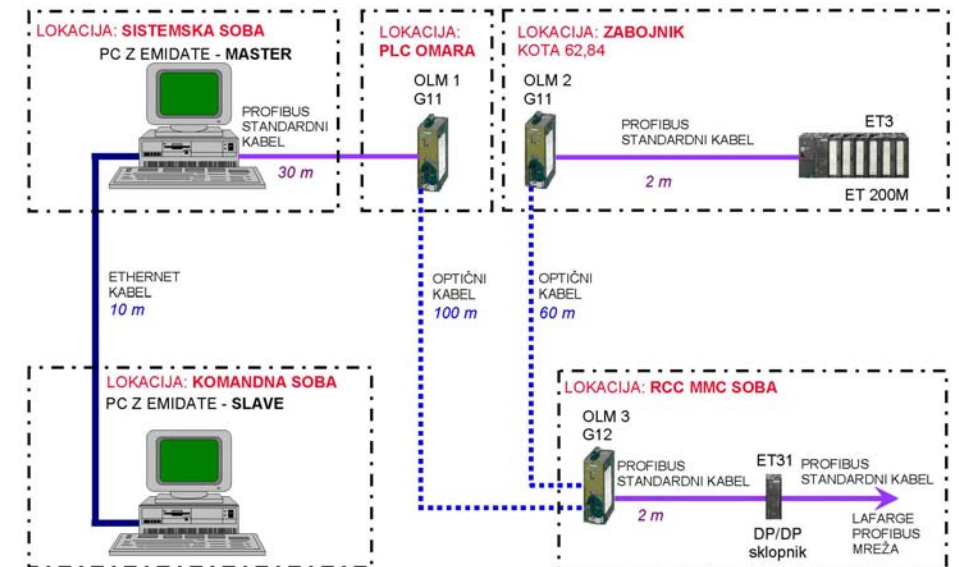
LOKACIJA: SISTEMSKA SOBA
PC Z EMIDATE - MASTER

PROFIBUS STANDARDNI KABEL
30 m

LOKACIJA: PLC OMARA
OLM 1
G11

LOKACIJA: ZABOJNIK
KOTA 62,84
OLM 2
G11

PROFIBUS STANDARDNI KABEL
2 m

ET3
ET 200M

ETHERNET KABEL
10 m

OPTIČNI KABEL
100 m

OPTIČNI KABEL
60 m

LOKACIJA: KOMANDNA SOBA
PC Z EMIDATE - SLAVE

LOKACIJA: RCC MMC SOBA
OLM 3
G12

PROFIBUS STANDARDNI KABEL
2 m

ET31
DP/DP sklopnik

PROFIBUS STANDARDNI KABEL

LAFARGE PROFIBUS MREŽA